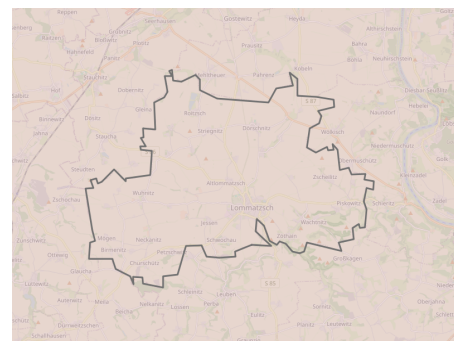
Leuben
Grödlitz
Ragewitz
Großweitzsch
Hohenwussen
Ostrau
Schrebitz
Praußitz
Kleinweitzschen
Paudritzsch
Zschochau
Ziegra
Wollsdorf
Naundorf
Dobernitz
Striegnitz
Dörschnitz
Birmenitz
Zschaitz
Wauden
Lommatzsch
Prositz
Schleinitz
Mügeln
Neckanitz
Jessen
Zöthain
Churschütz
Paltzschen
Leuben
Ketzerbachtal
Lossen
Mahlitzsch
Käbschütz
Leipen
Stauchitz
Seerhausen